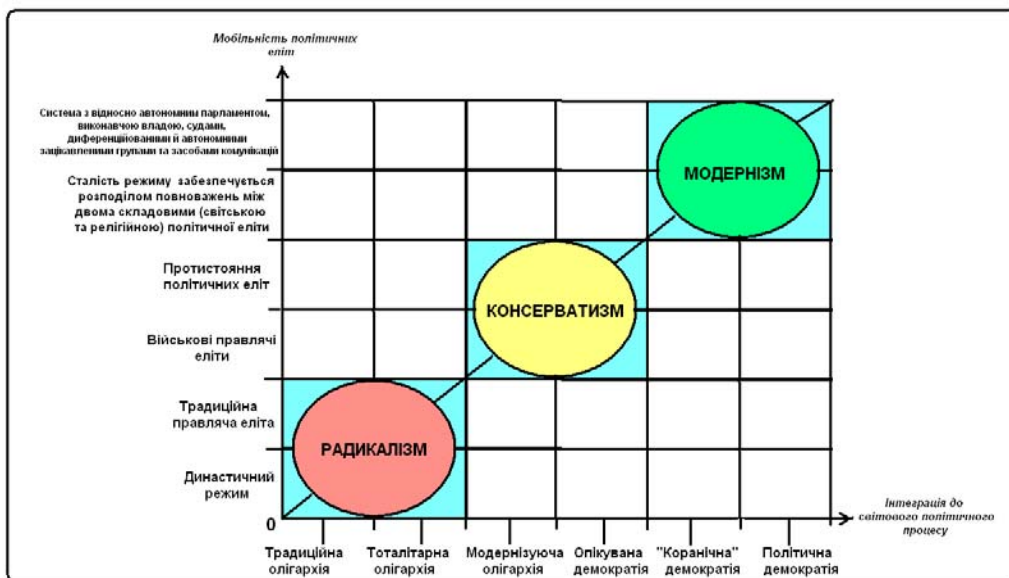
Мобільність політичних еліт

Система з відносно автономним парламентом, виконавчою владою, судами, диференційованими й автономними зацікавленими групами та засобами комунікацій

Сталість режиму забезпечується розподілом повноважень між двома складовими (світською та релігійною) політичної еліти

Протистояння політичних еліт

Військові правлячі еліти

Традиційна правляча еліта

Династичний режим

0

МОДЕРНІЗМ

КОНСЕРВАТИЗМ

РАДИКАЛІЗМ

Інтеграція до світового політичного процесу

Традиційна олігархія

Тоталітарна олігархія

Модернізуюча олігархія

Опікувана демократія

"Коранічна" демократія

Політична демократія